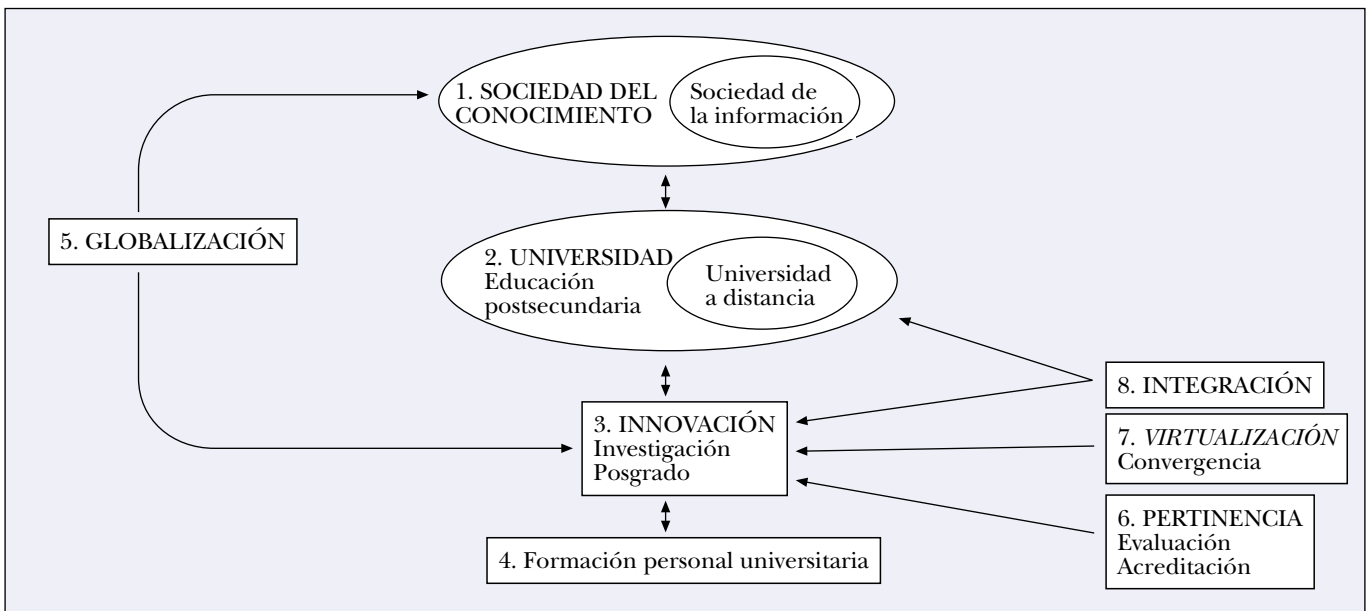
1. SOCIEDAD DEL CONOCIMIENTO

Sociedad de la información

5. GLOBALIZACIÓN

2. UNIVERSIDAD Educación postsecundaria

Universidad a distancia

8. INTEGRACIÓN

3. INNOVACIÓN Investigación Posgrado

7. *VIRTUALIZACIÓN* Convergencia

6. PERTINENCIA Evaluación Acreditación

4. Formación personal universitaria